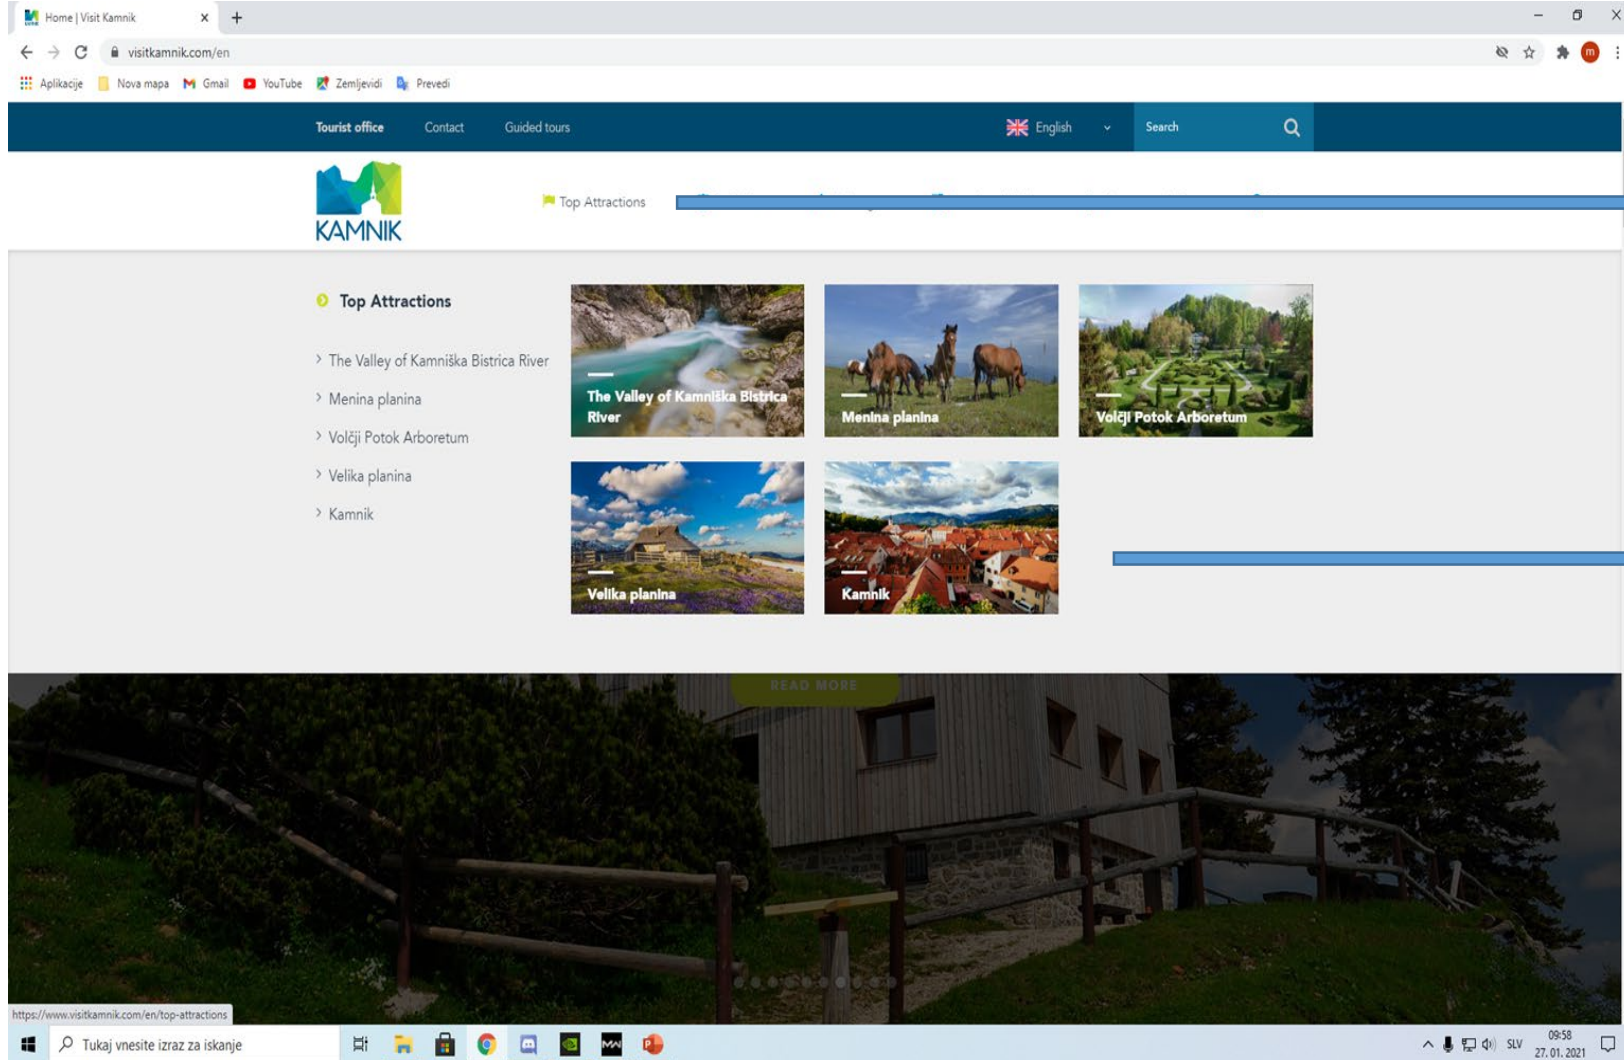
Home | Visit Kamnik

visitkamnik.com/en

Aplikacije Nova mapa Gmail YouTube Zemljevidi Prevedi

Tourist office Contact Guided tours English Search

KAMNIK

Top Attractions

Top Attractions

The Valley of Kamniška Bistrica River
Menina planina
Volčji Potok Arboretum
Velika planina
Kamnik

The Valley of Kamniška Bistrica River

Menina planina

Volčji Potok Arboretum

Velika planina

Kamnik

READ MORE

https://www.visitkamnik.com/en/top-attractions

Tukaj vnesite izraz za iskanje

SLV 09:58 27. 01. 2021